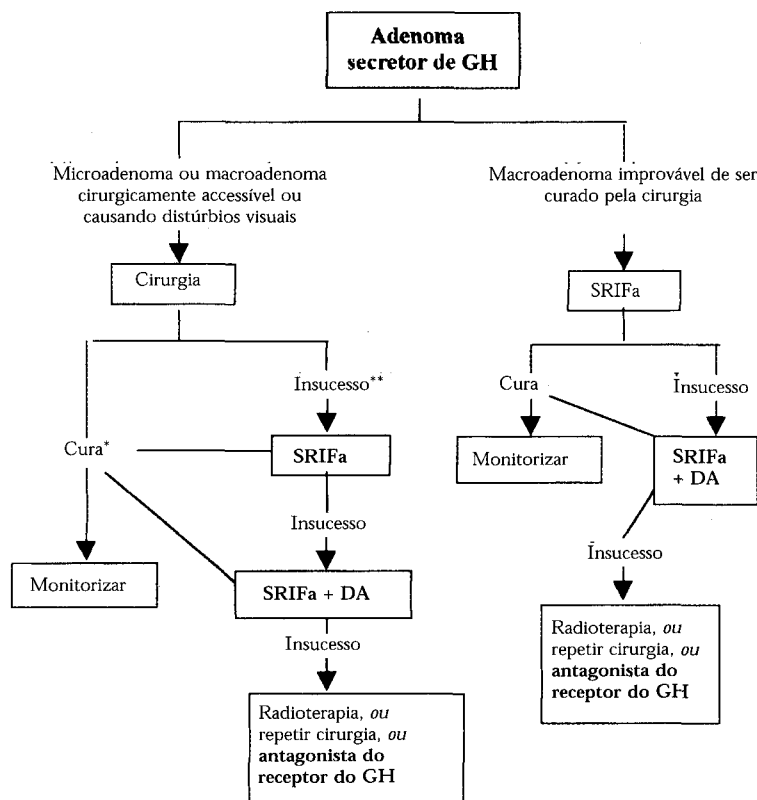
Adenoma secretor de GH

Microadenoma ou macroadenoma cirurgicamente accessível ou causando distúrbios visuais

Cirurgia

Insucesso**

Cura*

SRIFa

Insucesso

Monitorizar

SRIFa + DA

Insucesso

Radioterapia, ou repetir cirurgia, ou antagonista do receptor do GH

Macroadenoma improvável de ser curado pela cirurgia

SRIFa

Cura

Insucesso

Monitorizar

SRIFa + DA

Insucesso

Radioterapia, ou repetir cirurgia, ou antagonista do receptor do GH